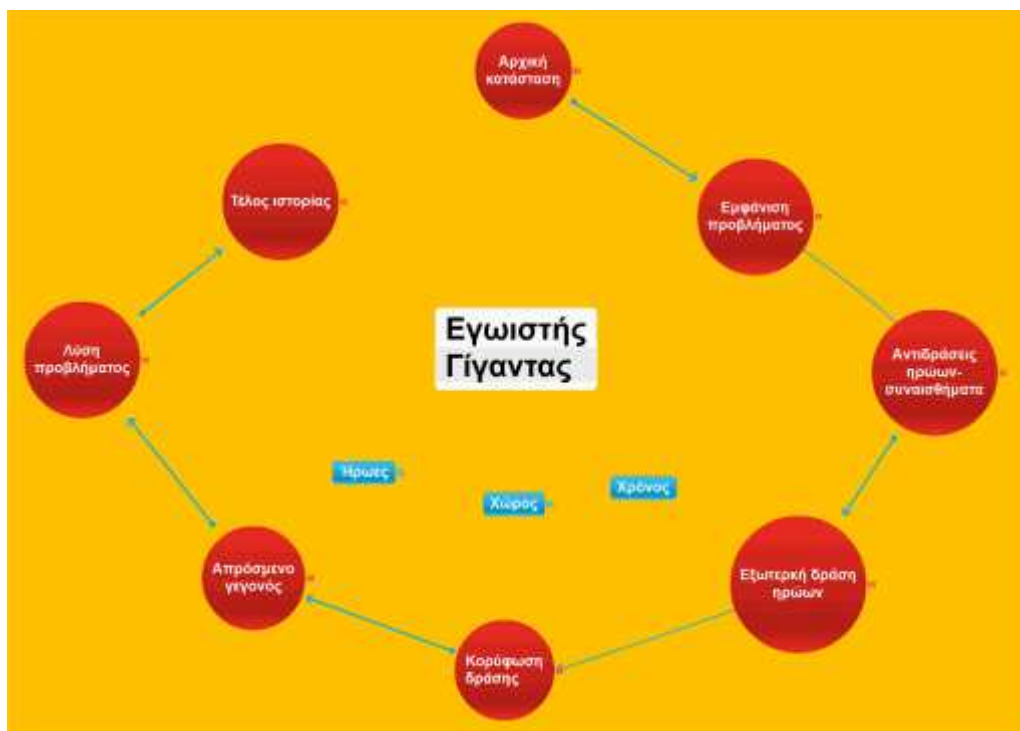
Αρχική κατάσταση

Εμφάνιση προβλήματος

Αντιδράσεις ηρώων-συναισθήματα

Εξωτερική δράση ηρώων

Κορύφωση δράσης

Απρόσμενο γεγονός

Λύση προβλήματος

Τέλος ιστορίας

Εγωιστής Γίγαντας

Ηρωες

Χώρος

Χρόνος